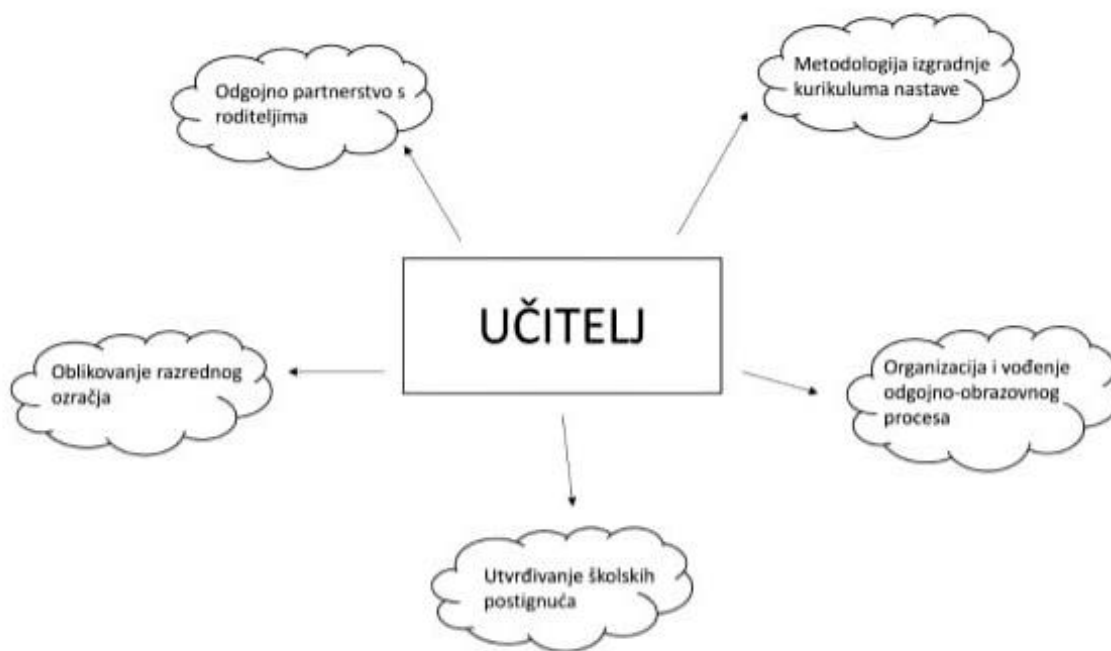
Odgojno partnerstvo s roditeljima

Metodologija izgradnje kurikuluma nastave

UČITELJ

Oblikovanje razrednog ozračja

Organizacija i vođenje odgojno-obrazovnog procesa

Utvrđivanje školskih postignuća